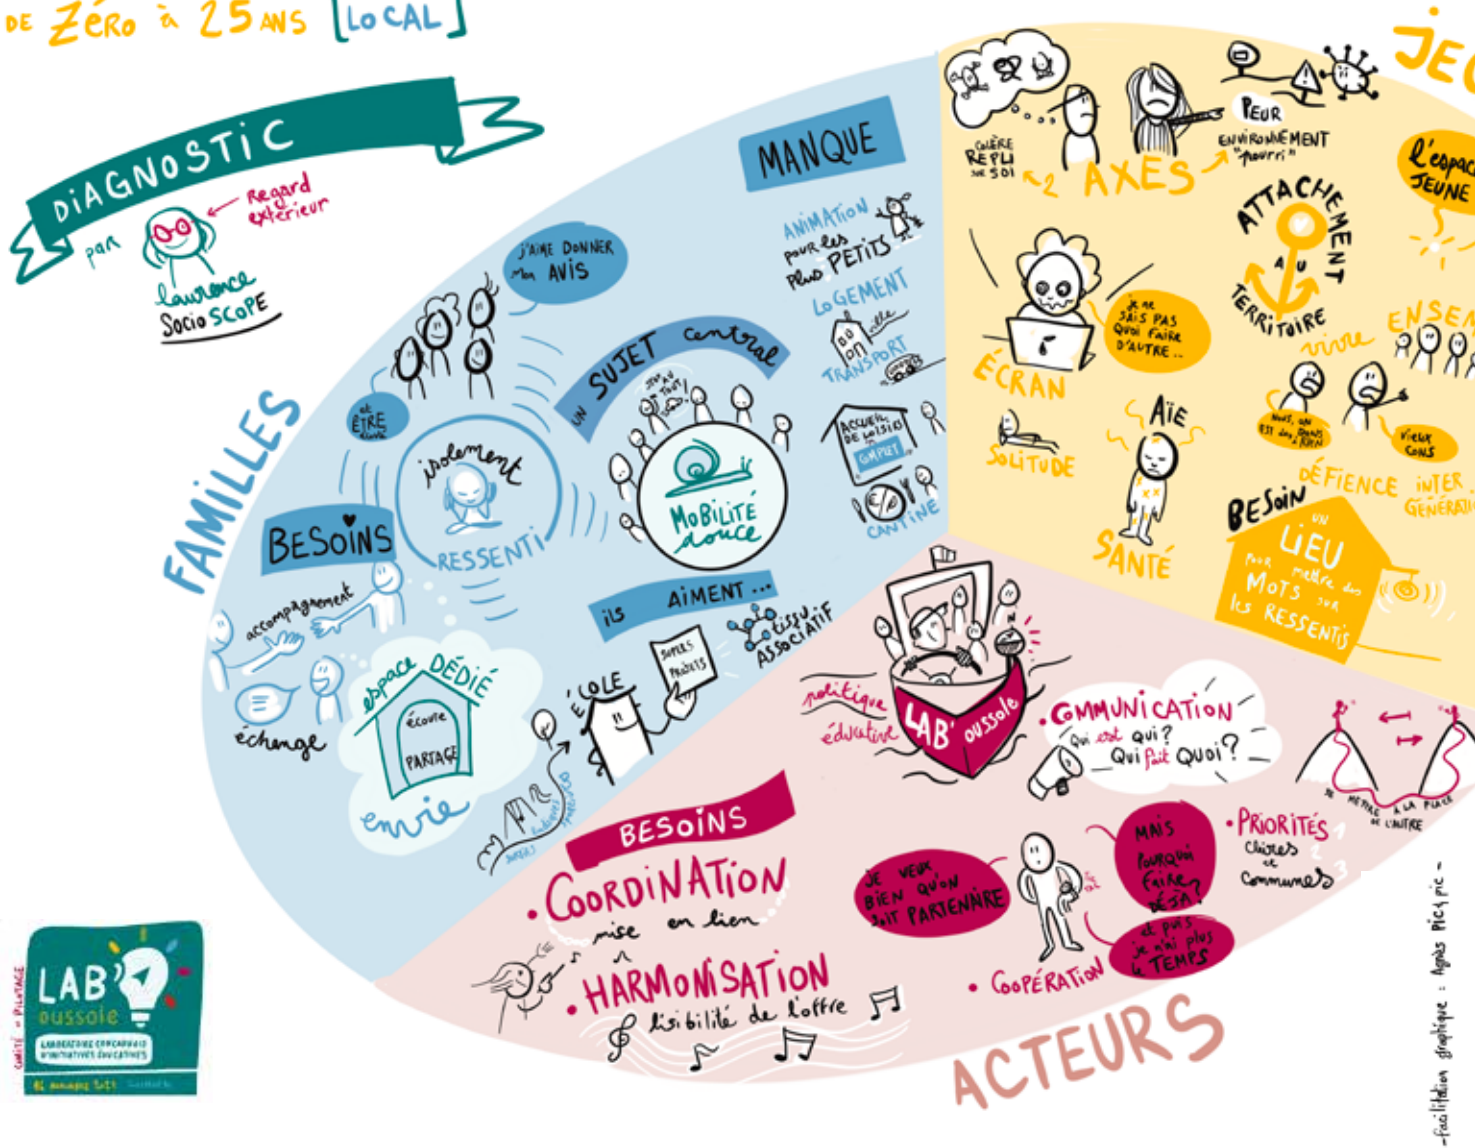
DE ZÉRO À 25 ANS [LOCAL]

JE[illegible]

DIAGNOSTIC

par Laurence SocioScope

Regard extérieur

FAMILLES

J'AIME DONNER MON AVIS

ÊTRE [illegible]

isolement

RESSENTI

BESOINS

accompagnement

échange

espace DÉDIÉ

écoute

PARTAGE

envie

UN SUJET central

MOBILITÉ douce

MANQUE

ANIMATION pour les plus PETITS

LOGEMENT

TRANSPORT

ACCUEIL DE LOISIRS

CANTINE

ils AIMENT...

ÉCOLE

SUPERS PROJETS

tissu ASSOCIATIF

COLÈRE REPLI SUR SOI

2 AXES

PEUR

ENVIRONNEMENT "pourri"

ATTACHEMENT AU TERRITOIRE

L'espace JEUNE

JE NE SAIS PAS QUOI FAIRE D'AUTRE..

ÉCRAN

SOLITUDE

AÏE

SANTÉ

vivre ENSEM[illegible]

Vieux cons

DÉFIENCE INTER GÉNÉRATI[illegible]

BESOIN UN LIEU pour mettre des MOTS sur les RESSENTIS

politique éducative

LAB'oussole

COMMUNICATION

Qui est qui? Qui fait quoi?

SE METTRE À LA PLACE DE L'AUTRE

PRIORITÉS Claires et Communes

BESOINS

COORDINATION mise en lien

HARMONISATION lisibilité de l'offre

JE VEUX BIEN QU'ON SOIT PARTENAIRE

MAIS POURQUOI FAIRE DÉJÀ?

et puis je n'ai plus le TEMPS

COOPÉRATION

ACTEURS

LAB'oussole LABORATOIRE CONCERNANT D'INITIATIVES ÉDUCATIVES

COMITÉ PILOTAGE

facilitation graphique : Agnès Pic+pic